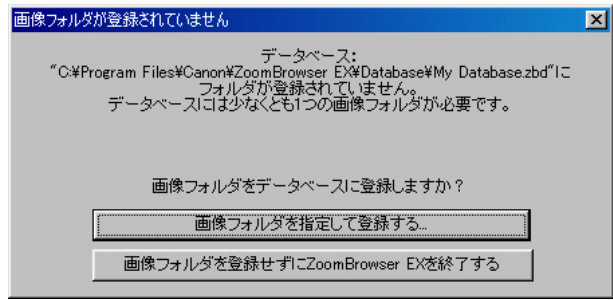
画像フォルダが登録されていません

データベース:
"C:¥Program Files¥Canon¥ZoomBrowser EX¥Database¥My Database.zbd"に
フォルダが登録されていません。
データベースには少なくとも1つの画像フォルダが必要です。

画像フォルダをデータベースに登録しますか？

画像フォルダを指定して登録する...

画像フォルダを登録せずにZoomBrowser EXを終了する